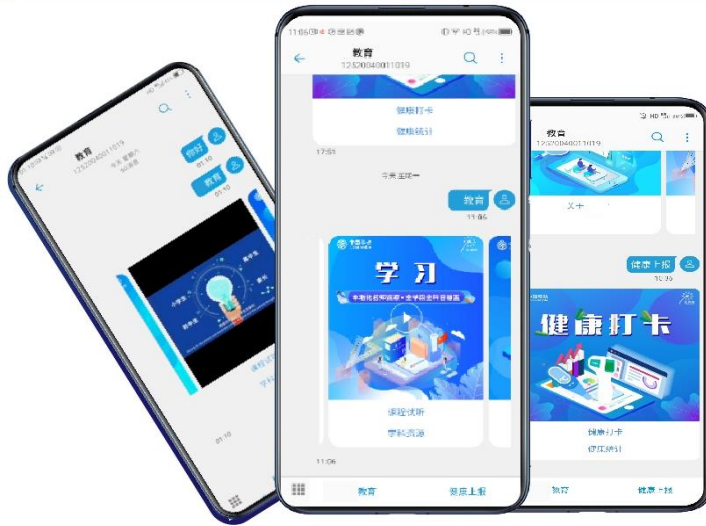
教育
1252004001019
你好
01:10
教育
01:10
小学生
数学
01:10

11:06
教育
12520040011019
健康打卡
健康统计
17:51
今天 星期一
教育
11:06
学习
课程试听
学科资源
11:06
教育
家庭上报

教育
12520040011019
健康上报
健康打卡
健康打卡
健康统计
教育
健康上报